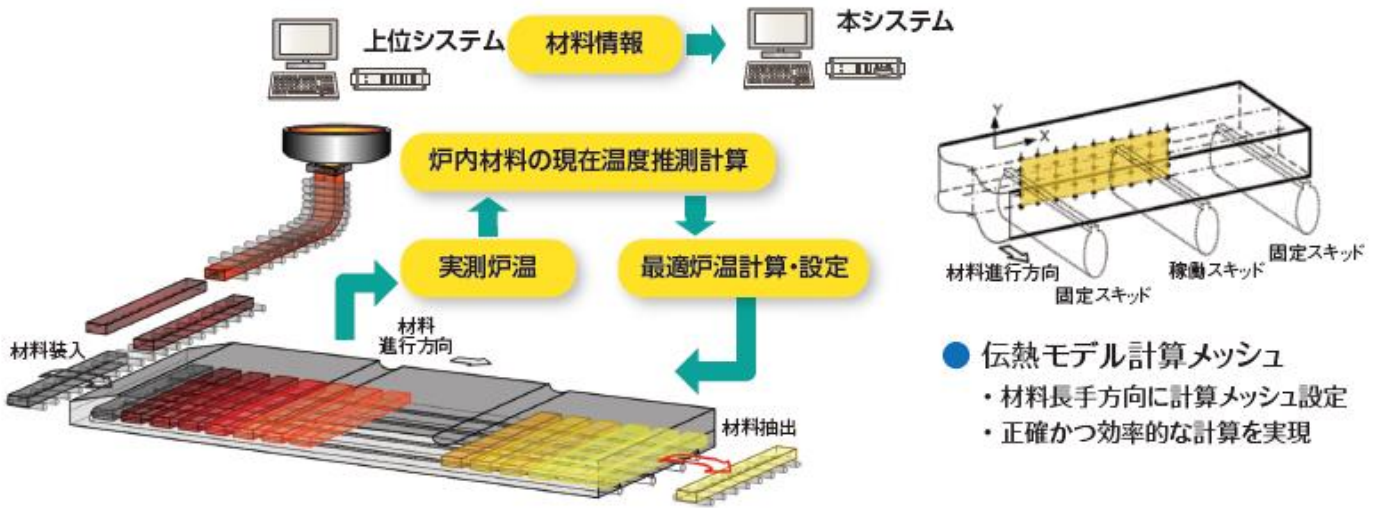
上位システム

材料情報

本システム

炉内材料の現在温度推測計算

実測炉温

最適炉温計算・設定

材料装入

材料
進行方向

材料抽出

Y
X

材料進行方向

固定スキッド

稼動スキッド

固定スキッド

● 伝熱モデル計算メッシュ

・材料長手方向に計算メッシュ設定

・正確かつ効率的な計算を実現